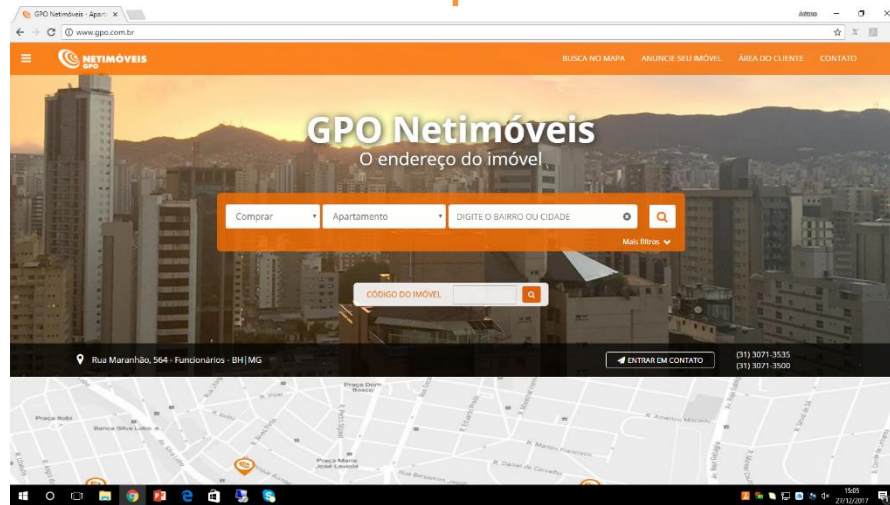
GPO Netimóveis - Apart ×

Admin

www.gpo.com.br

NETIMÓVEIS GPO

BUSCA NO MAPA ANUNCIE SEU IMÓVEL ÁREA DO CLIENTE CONTATO

GPO Netimóveis
O endereço do imóvel

Comprar
Apartamento
DIGITE O BAIRRO OU CIDADE

Mais filtros

CÓDIGO DO IMÓVEL

Rua Maranhão, 564 - Funcionários - BH | MG

ENTRAR EM CONTATO

(31) 3071-3535
(31) 3071-3500

Praça Dom Bosco

Praça Nobl

Banca Silva Lobo

R. Martim Francisco

Praça Maria José Lavolo

R. Gabriel de Carvalho

R. Américo Macedo

15:05
27/12/2017